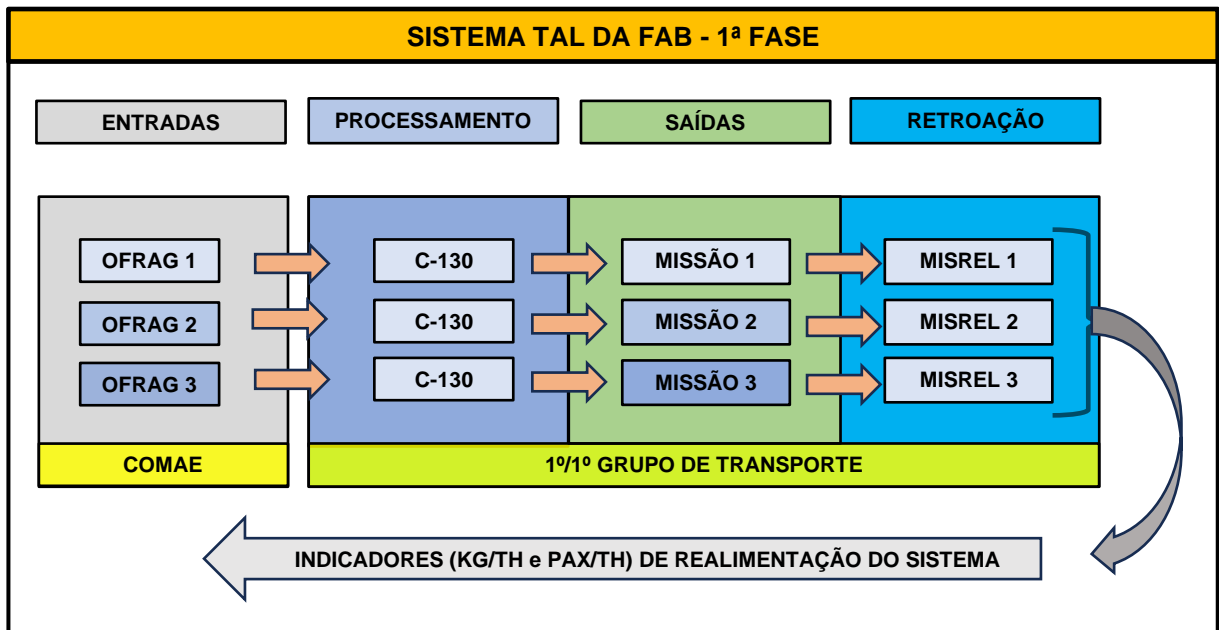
SISTEMA TAL DA FAB - 1ª FASE

ENTRADAS

PROCESSAMENTO

SAÍDAS

RETROAÇÃO

OFRAG 1

OFRAG 2

OFRAG 3

C-130

C-130

C-130

MISSÃO 1

MISSÃO 2

MISSÃO 3

MISREL 1

MISREL 2

MISREL 3

COMAE

1º/1º GRUPO DE TRANSPORTE

INDICADORES (KG/TH e PAX/TH) DE REALIMENTAÇÃO DO SISTEMA